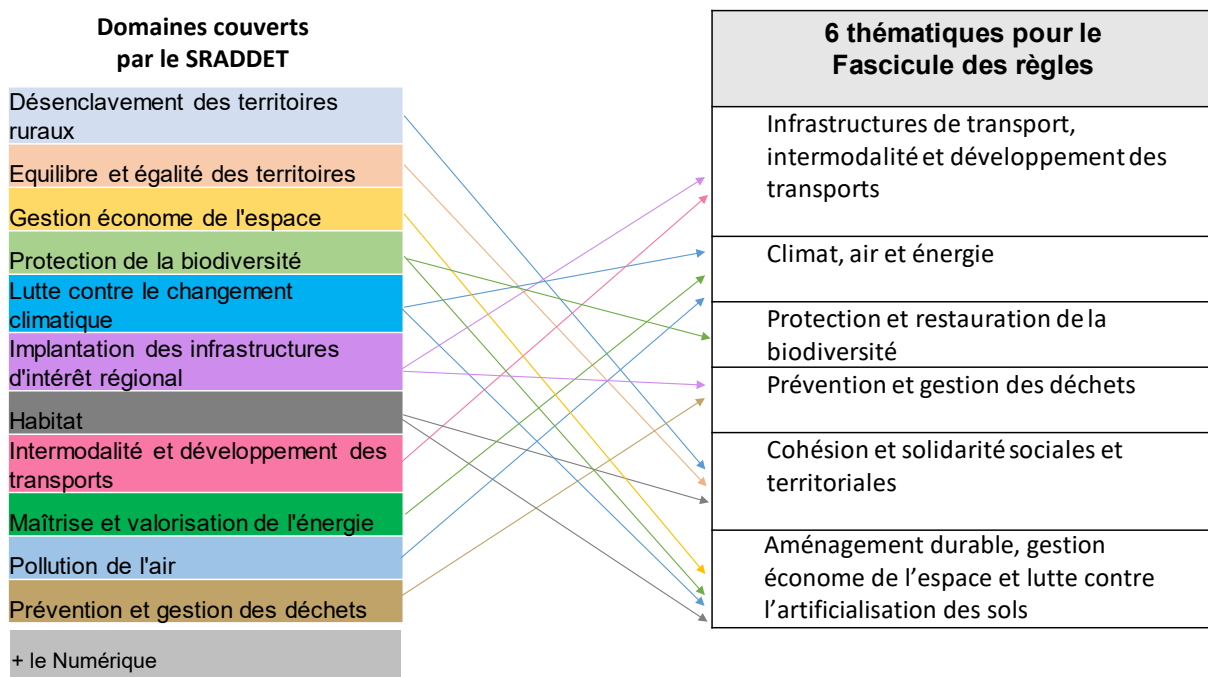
Domaines couverts par le SRADDET

Désenclavement des territoires ruraux

Equilibre et égalité des territoires

Gestion économe de l'espace

Protection de la biodiversité

Lutte contre le changement climatique

Implantation des infrastructures d'intérêt régional

Habitat

Intermodalité et développement des transports

Maîtrise et valorisation de l'énergie

Pollution de l'air

Prévention et gestion des déchets

+ le Numérique

6 thématiques pour le Fascicule des règles

Infrastructures de transport, intermodalité et développement des transports

Climat, air et énergie

Protection et restauration de la biodiversité

Prévention et gestion des déchets

Cohésion et solidarité sociales et territoriales

Aménagement durable, gestion économe de l'espace et lutte contre l'artificialisation des sols